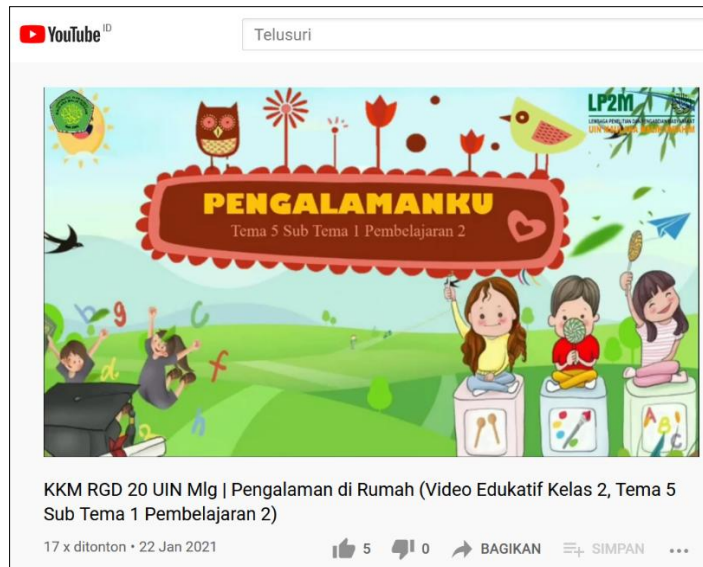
YouTube ID

Telusuri

LP2M
LEMBAGA PENELITIAN DAN PENGABDIAN MASYARAKAT
UIN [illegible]

PENGALAMANKU
Tema 5 Sub Tema 1 Pembelajaran 2

KKM RGD 20 UIN Mlg | Pengalaman di Rumah (Video Edukatif Kelas 2, Tema 5 Sub Tema 1 Pembelajaran 2)

17 x ditonton • 22 Jan 2021

5 0 BAGIKAN SIMPAN ...